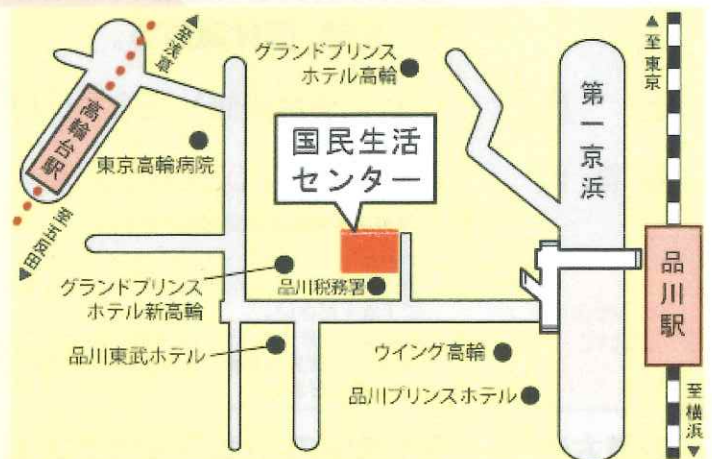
至浅草

高輪台駅

至五反田

グランドプリンスホテル高輪

東京高輪病院

国民生活センター

第一京浜

至東京

品川駅

至横浜

グランドプリンスホテル新高輪

品川税務署

品川東武ホテル

ウイング高輪

品川プリンスホテル